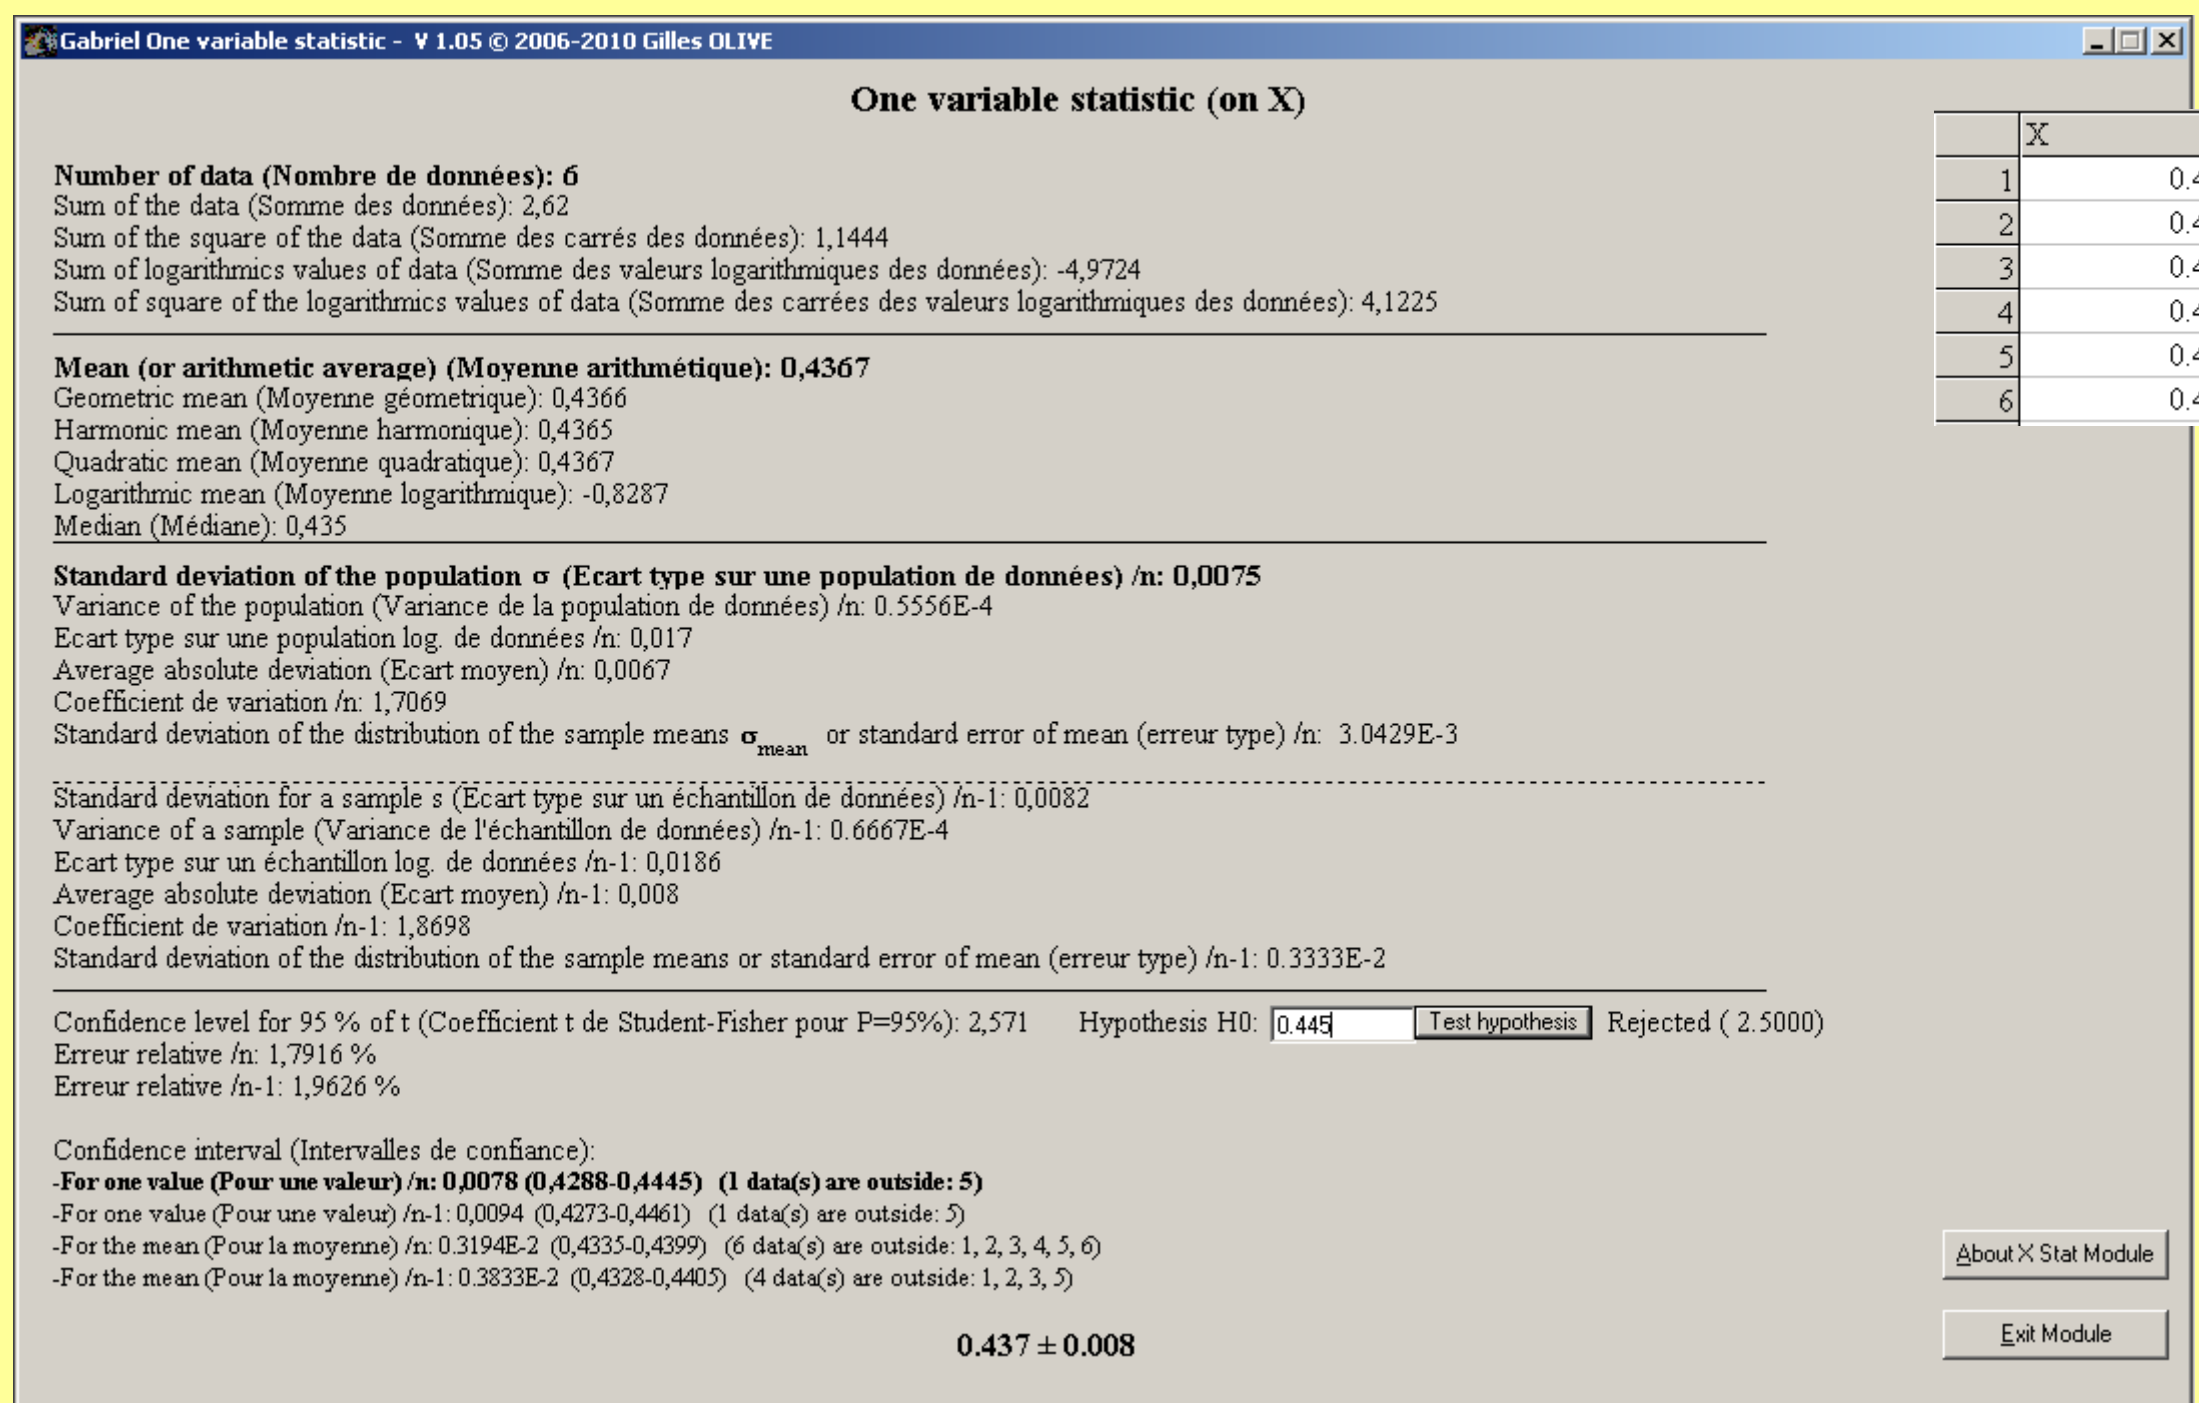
Gabriel One variable statistic - V 1.05 © 2006-2010 Gilles OLIVE

One variable statistic (on X)

| | X |
|---|---|
| 1 | 0.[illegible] |
| 2 | 0.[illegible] |
| 3 | 0.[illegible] |
| 4 | 0.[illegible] |
| 5 | 0.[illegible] |
| 6 | 0.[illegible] |

Number of data (Nombre de données): 6
Sum of the data (Somme des données): 2,62
Sum of the square of the data (Somme des carrés des données): 1,1444
Sum of logarithmics values of data (Somme des valeurs logarithmiques des données): -4,9724
Sum of square of the logarithmics values of data (Somme des carrées des valeurs logarithmiques des données): 4,1225

Mean (or arithmetic average) (Moyenne arithmétique): 0,4367
Geometric mean (Moyenne géometrique): 0,4366
Harmonic mean (Moyenne harmonique): 0,4365
Quadratic mean (Moyenne quadratique): 0,4367
Logarithmic mean (Moyenne logarithmique): -0,8287
Median (Médiane): 0,435

Standard deviation of the population σ (Ecart type sur une population de données) /n: 0,0075
Variance of the population (Variance de la population de données) /n: 0.5556E-4
Ecart type sur une population log. de données /n: 0,017
Average absolute deviation (Ecart moyen) /n: 0,0067
Coefficient de variation /n: 1,7069
Standard deviation of the distribution of the sample means $\sigma_{mean}$ or standard error of mean (erreur type) /n: 3.0429E-3

Standard deviation for a sample s (Ecart type sur un échantillon de données) /n-1: 0,0082
Variance of a sample (Variance de l'échantillon de données) /n-1: 0.6667E-4
Ecart type sur un échantillon log. de données /n-1: 0,0186
Average absolute deviation (Ecart moyen) /n-1: 0,008
Coefficient de variation /n-1: 1,8698
Standard deviation of the distribution of the sample means or standard error of mean (erreur type) /n-1: 0.3333E-2

Confidence level for 95 % of t (Coefficient t de Student-Fisher pour P=95%): 2,571 Hypothesis H0: 0.445 Test hypothesis Rejected ( 2.5000)
Erreur relative /n: 1,7916 %
Erreur relative /n-1: 1,9626 %

Confidence interval (Intervalles de confiance):
-For one value (Pour une valeur) /n: 0,0078 (0,4288-0,4445) (1 data(s) are outside: 5)
-For one value (Pour une valeur) /n-1: 0,0094 (0,4273-0,4461) (1 data(s) are outside: 5)
-For the mean (Pour la moyenne) /n: 0.3194E-2 (0,4335-0,4399) (6 data(s) are outside: 1, 2, 3, 4, 5, 6)
-For the mean (Pour la moyenne) /n-1: 0.3833E-2 (0,4328-0,4405) (4 data(s) are outside: 1, 2, 3, 5)

About X Stat Module

Exit Module

$0.437 \pm 0.008$